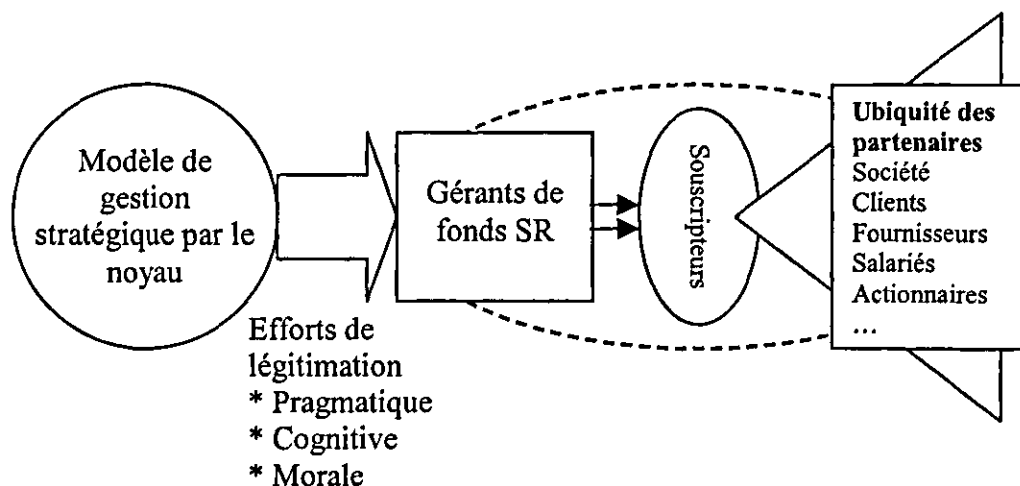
Modèle de gestion stratégique par le noyau

Gérants de fonds SR

Souscripteurs

Ubiquité des partenaires
Société
Clients
Fournisseurs
Salariés
Actionnaires
…

Efforts de légitimation
* Pragmatique
* Cognitive
* Morale